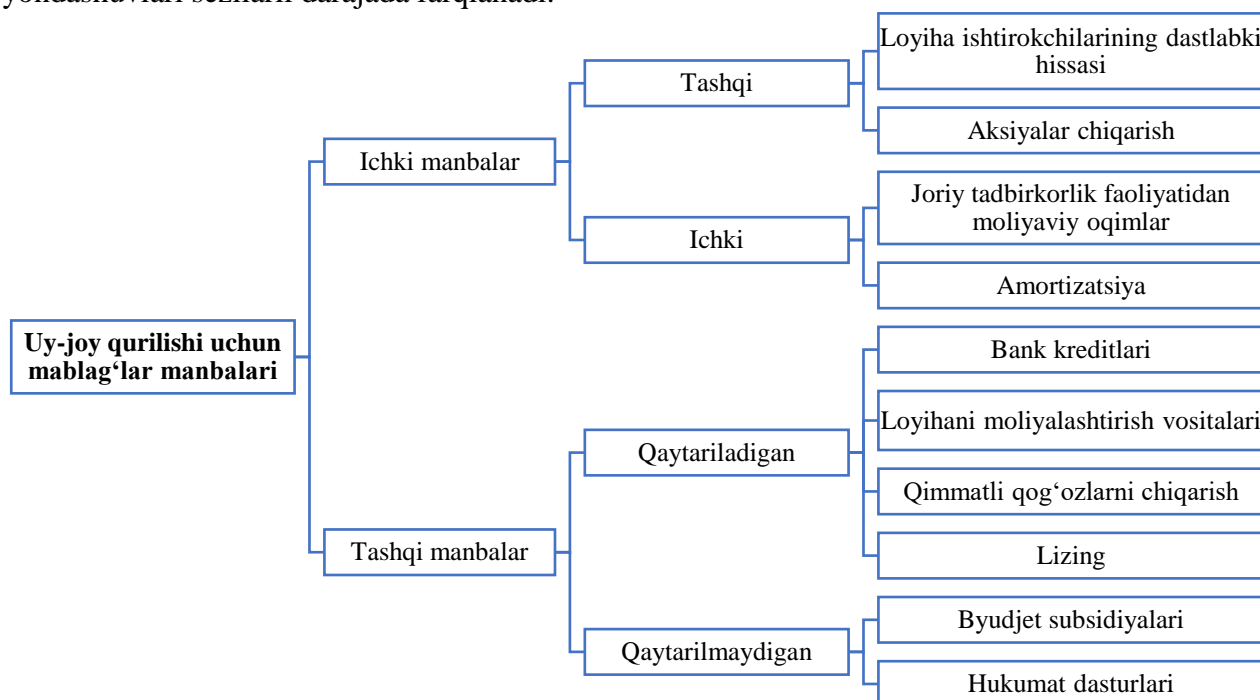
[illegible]

Uy-joy qurilishi uchun mablag‘lar manbalari

Ichki manbalar

Tashqi

Loyiha ishtirokchilarining dastlabki hissasi

Aksiyalar chiqarish

Ichki

Joriy tadbirkorlik faoliyatidan moliyaviy oqimlar

Amortizatsiya

Tashqi manbalar

Qaytariladigan

Bank kreditlari

Loyihani moliyalashtirish vositalari

Qimmatli qog‘ozlarni chiqarish

Lizing

Qaytarilmaydigan

Byudjet subsidiyalari

Hukumat dasturlari